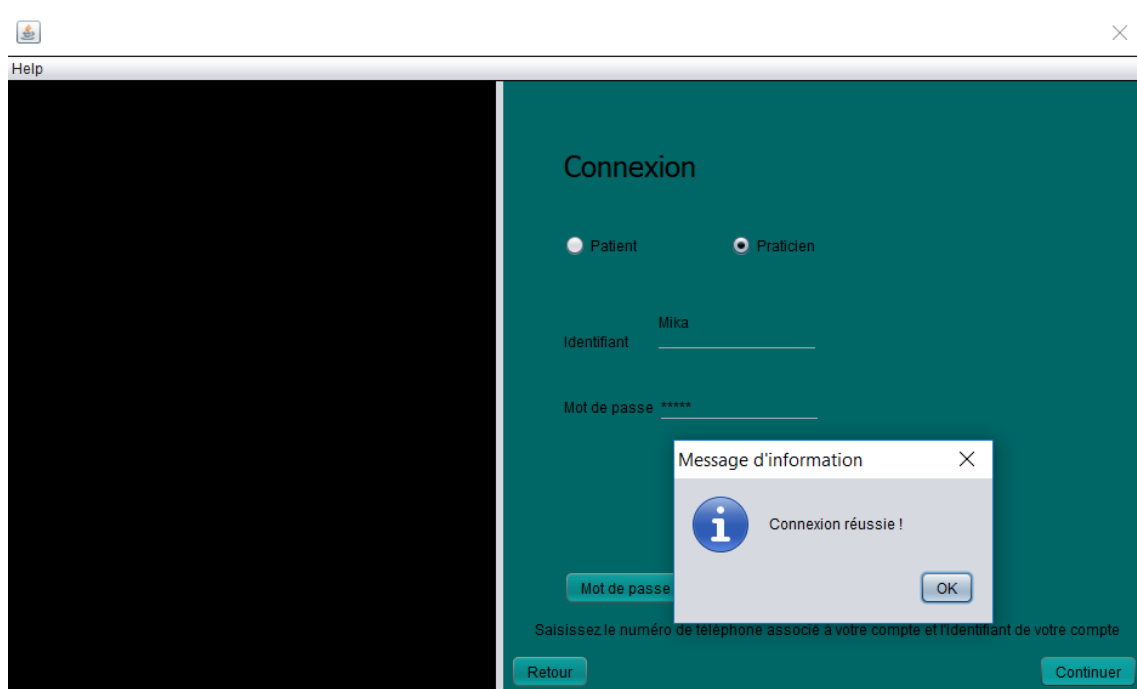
Help

Connexion

Patient

Praticien

Identifiant

Mika

Mot de passe *****

Message d'information

Connexion réussie !

OK

Mot de passe

Saisissez le numéro de téléphone associé à votre compte et l'identifiant de votre compte

Retour

Continuer